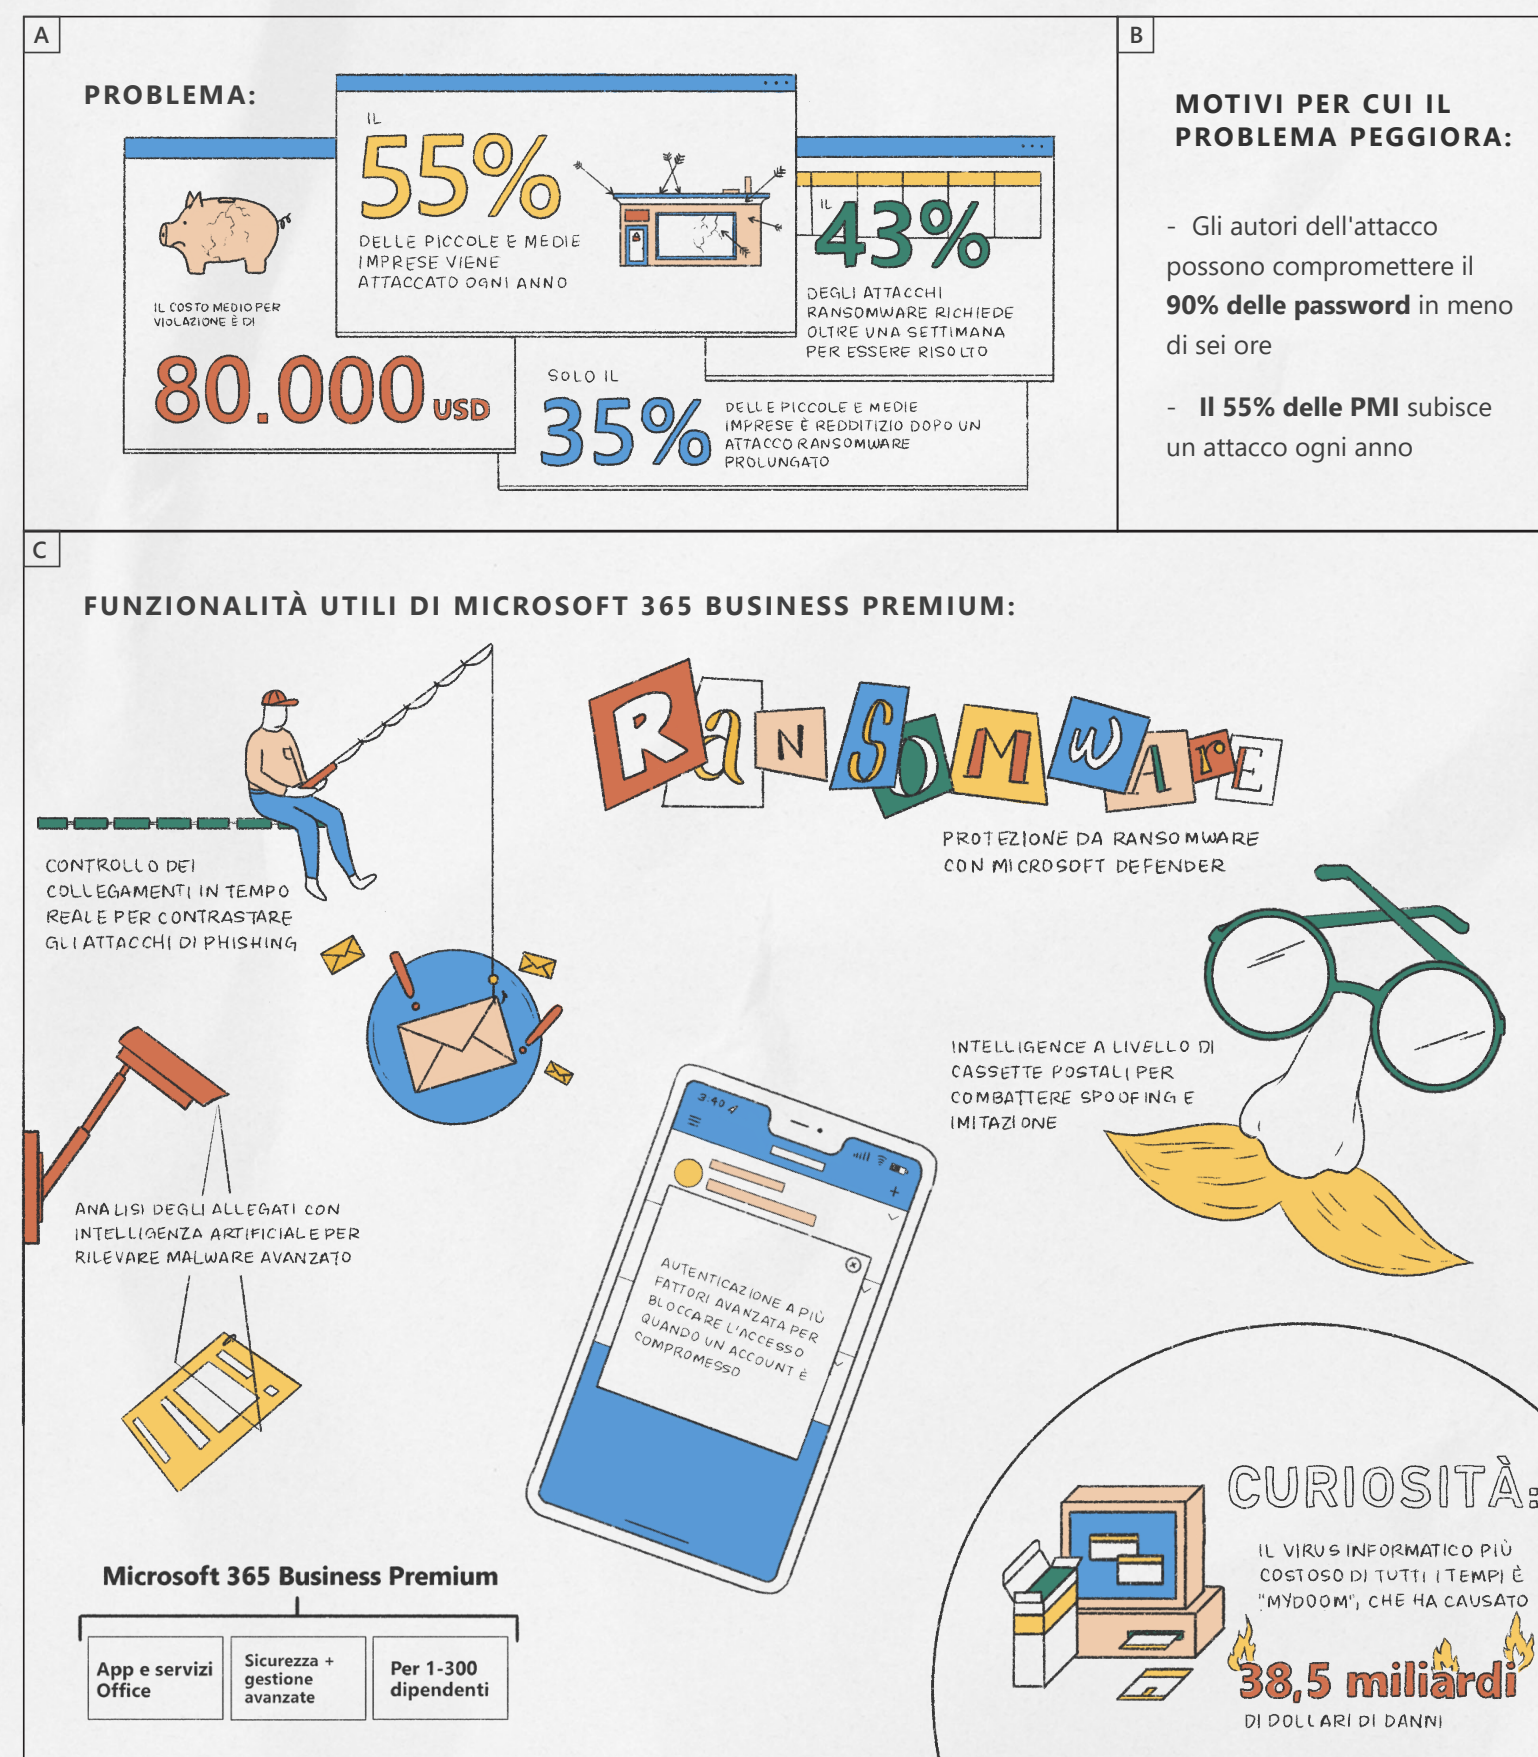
A

PROBLEMA:

IL COSTO MEDIO PER VIOLAZIONE È DI

80.000 USD

IL

55%

DELLE PICCOLE E MEDIE IMPRESE VIENE ATTACCATO OGNI ANNO

IL

43%

DEGLI ATTACCHI RANSOMWARE RICHIEDE OLTRE UNA SETTIMANA PER ESSERE RISOLTO

SOLO IL

35%

DELLE PICCOLE E MEDIE IMPRESE È REDDITIZIO DOPO UN ATTACCO RANSOMWARE PROLUNGATO

B

MOTIVI PER CUI IL PROBLEMA PEGGIORA:

- Gli autori dell'attacco possono compromettere il **90% delle password** in meno di sei ore

- **Il 55% delle PMI** subisce un attacco ogni anno

C

FUNZIONALITÀ UTILI DI MICROSOFT 365 BUSINESS PREMIUM:

CONTROLLO DEI COLLEGAMENTI IN TEMPO REALE PER CONTRASTARE GLI ATTACCHI DI PHISHING

Ransomware

PROTEZIONE DA RANSOMWARE CON MICROSOFT DEFENDER

INTELLIGENCE A LIVELLO DI CASSETTE POSTALI PER COMBATTERE SPOOFING E IMITAZIONE

ANALISI DEGLI ALLEGATI CON INTELLIGENZA ARTIFICIALE PER RILEVARE MALWARE AVANZATO

3:40

AUTENTICAZIONE A PIÙ FATTORI AVANZATA PER BLOCCARE L'ACCESSO QUANDO UN ACCOUNT È COMPROMESSO

Microsoft 365 Business Premium

| App e servizi Office | Sicurezza + gestione avanzate | Per 1-300 dipendenti |
|---|---|---|

CURIOSITÀ:

IL VIRUS INFORMATICO PIÙ COSTOSO DI TUTTI I TEMPI È "MYDOOM", CHE HA CAUSATO

38,5 miliardi

DI DOLLARI DI DANNI